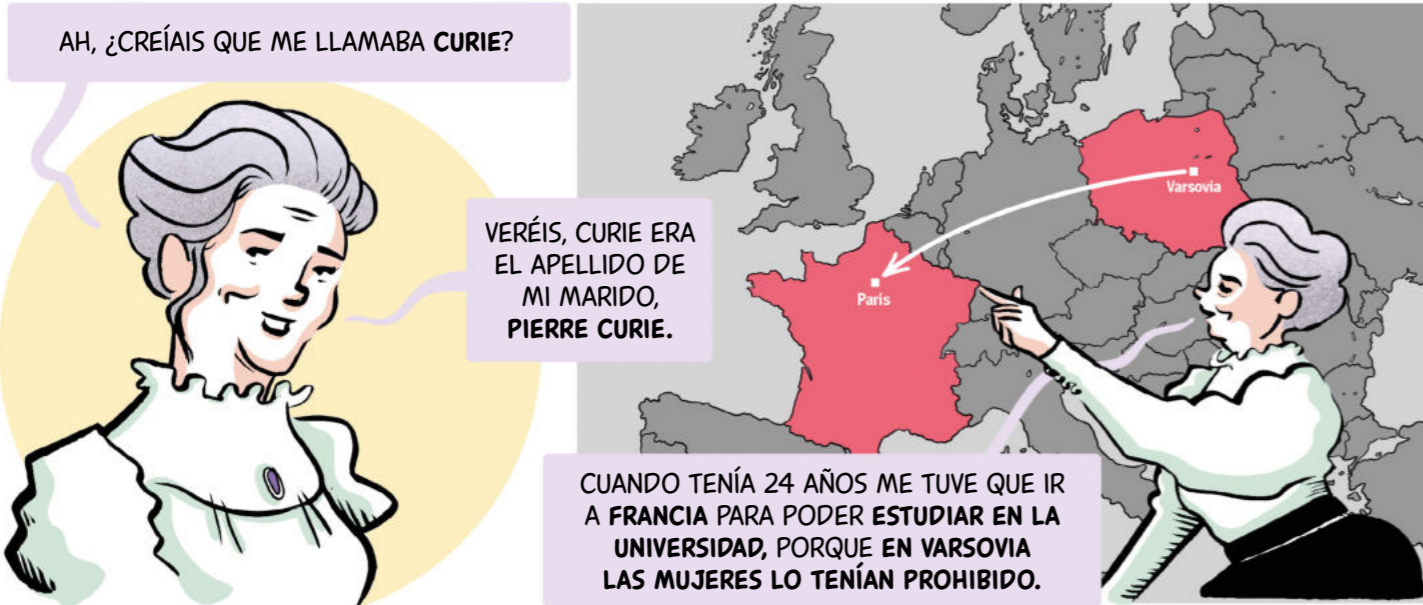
AH, ¿CREÍAIS QUE ME LLAMABA CURIE?

VERÉIS, CURIE ERA EL APELLIDO DE MI MARIDO, PIERRE CURIE.

Varsovia

París

CUANDO TENÍA 24 AÑOS ME TUVE QUE IR A FRANCIA PARA PODER ESTUDIAR EN LA UNIVERSIDAD, PORQUE EN VARSOVIA LAS MUJERES LO TENÍAN PROHIBIDO.